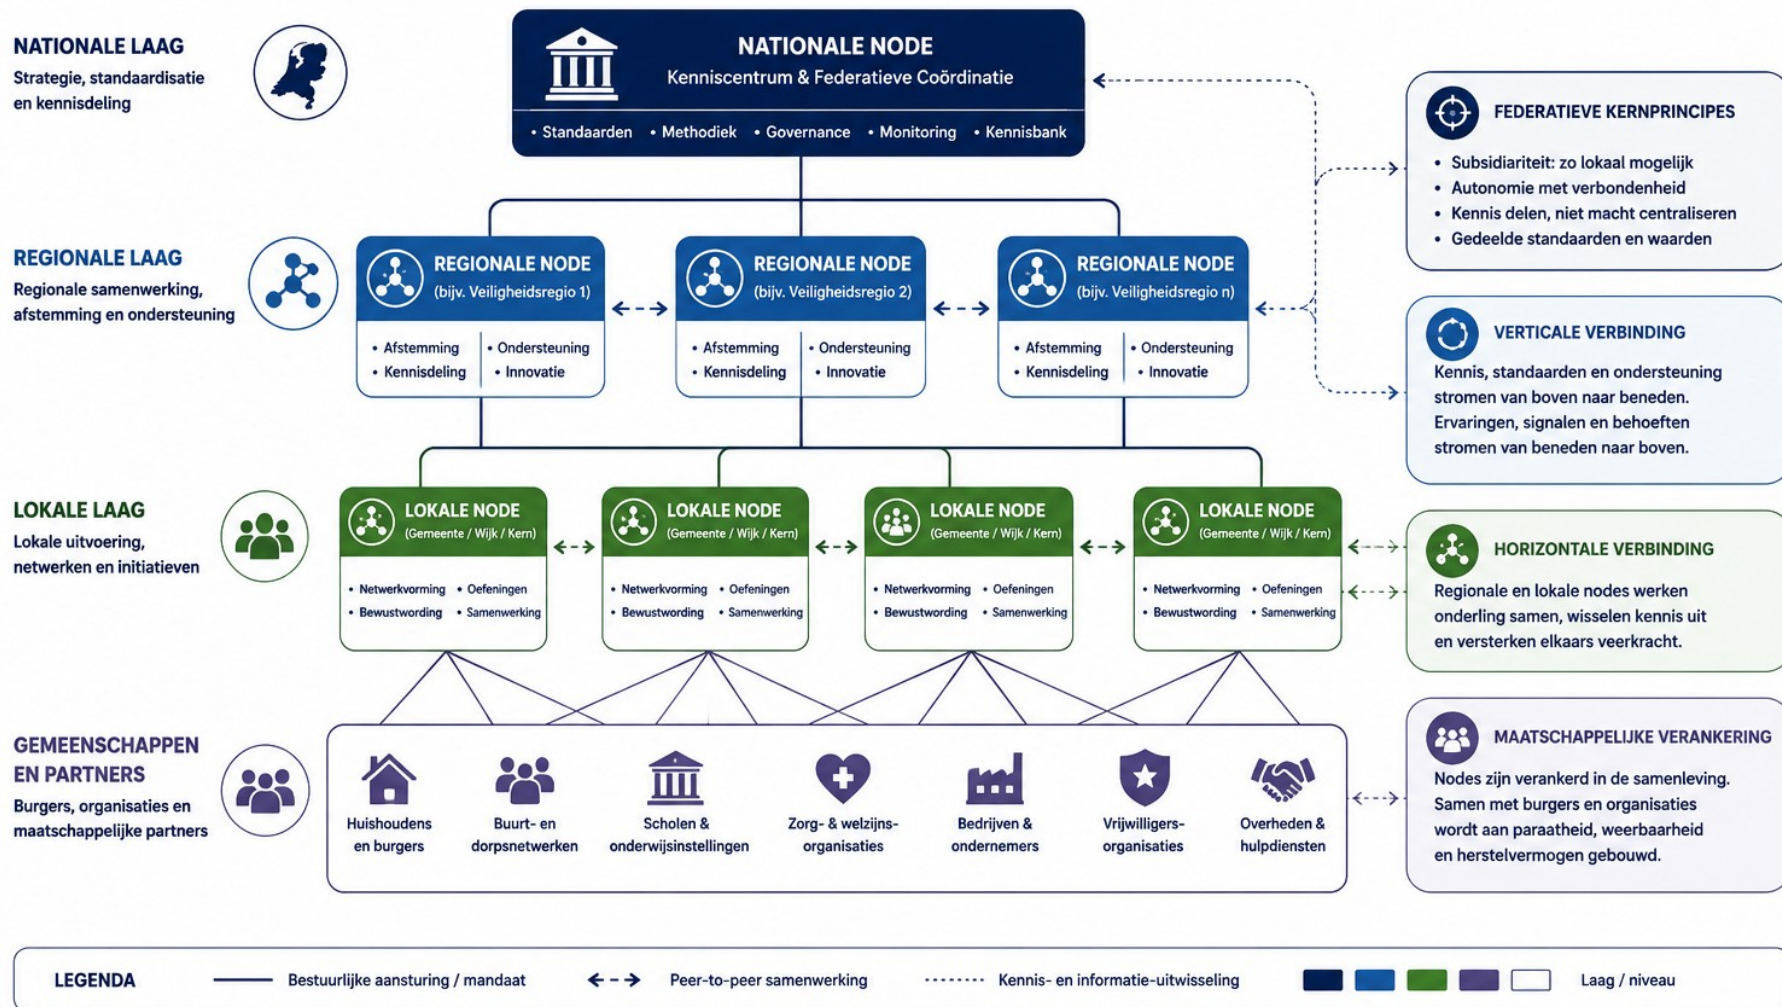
NATIONALE LAAG
Strategie, standaardisatie en kennisdeling

NATIONALE NODE
Kenniscentrum & Federatieve Coördinatie
• Standaarden • Methodiek • Governance • Monitoring • Kennisbank

FEDERATIEVE KERNPRINCIPES
• Subsidiariteit: zo lokaal mogelijk
• Autonomie met verbondenheid
• Kennis delen, niet macht centraliseren
• Gedeelde standaarden en waarden

REGIONALE LAAG
Regionale samenwerking, afstemming en ondersteuning

REGIONALE NODE
(bijv. Veiligheidsregio 1)
• Afstemming • Ondersteuning
• Kennisdeling • Innovatie

REGIONALE NODE
(bijv. Veiligheidsregio 2)
• Afstemming • Ondersteuning
• Kennisdeling • Innovatie

REGIONALE NODE
(bijv. Veiligheidsregio n)
• Afstemming • Ondersteuning
• Kennisdeling • Innovatie

VERTICALE VERBINDING
Kennis, standaarden en ondersteuning stromen van boven naar beneden. Ervaringen, signalen en behoeften stromen van beneden naar boven.

LOKALE LAAG
Lokale uitvoering, netwerken en initiatieven

LOKALE NODE
(Gemeente / Wijk / Kern)
• Netwerkvorming • Oefeningen
• Bewustwording • Samenwerking

LOKALE NODE
(Gemeente / Wijk / Kern)
• Netwerkvorming • Oefeningen
• Bewustwording • Samenwerking

LOKALE NODE
(Gemeente / Wijk / Kern)
• Netwerkvorming • Oefeningen
• Bewustwording • Samenwerking

LOKALE NODE
(Gemeente / Wijk / Kern)
• Netwerkvorming • Oefeningen
• Bewustwording • Samenwerking

HORIZONTALE VERBINDING
Regionale en lokale nodes werken onderling samen, wisselen kennis uit en versterken elkaars veerkracht.

GEMEENSCHAPPEN EN PARTNERS
Burgers, organisaties en maatschappelijke partners

Huishoudens en burgers
Buurt- en dorpsnetwerken
Scholen & onderwijsinstellingen
Zorg- & welzijns-organisaties
Bedrijven & ondernemers
Vrijwilligers-organisaties
Overheden & hulpdiensten

MAATSCHAPPELIJKE VERANKERING
Nodes zijn verankerd in de samenleving. Samen met burgers en organisaties wordt aan paraatheid, weerbaarheid en herstelvermogen gebouwd.

LEGENDA
Bestuurlijke aansturing / mandaat
Peer-to-peer samenwerking
Kennis- en informatie-uitwisseling
Laag / niveau